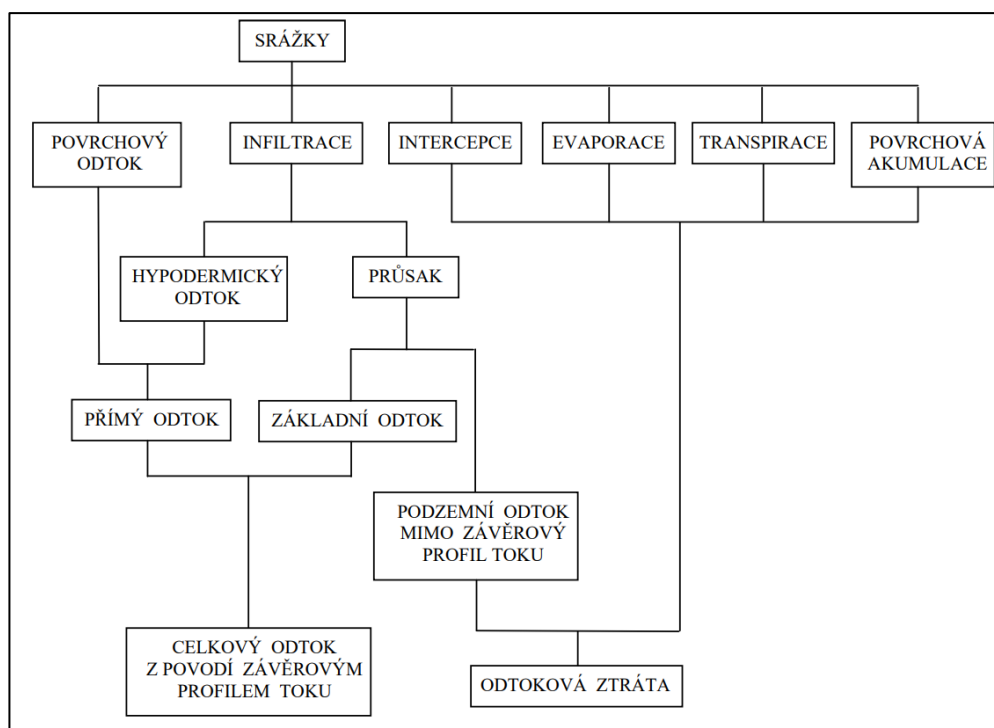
SRÁŽKY

POVRCHOVÝ ODTOK

INFILTRACE

INTERCEPCE

EVAPORACE

TRANSPIRACE

POVRCHOVÁ AKUMULACE

HYPODERMICKÝ ODTOK

PRŮSAK

PŘÍMÝ ODTOK

ZÁKLADNÍ ODTOK

PODZEMNÍ ODTOK MIMO ZÁVĚROVÝ PROFIL TOKU

CELKOVÝ ODTOK Z POVODÍ ZÁVĚROVÝM PROFILEM TOKU

ODTOKOVÁ ZTRÁTA